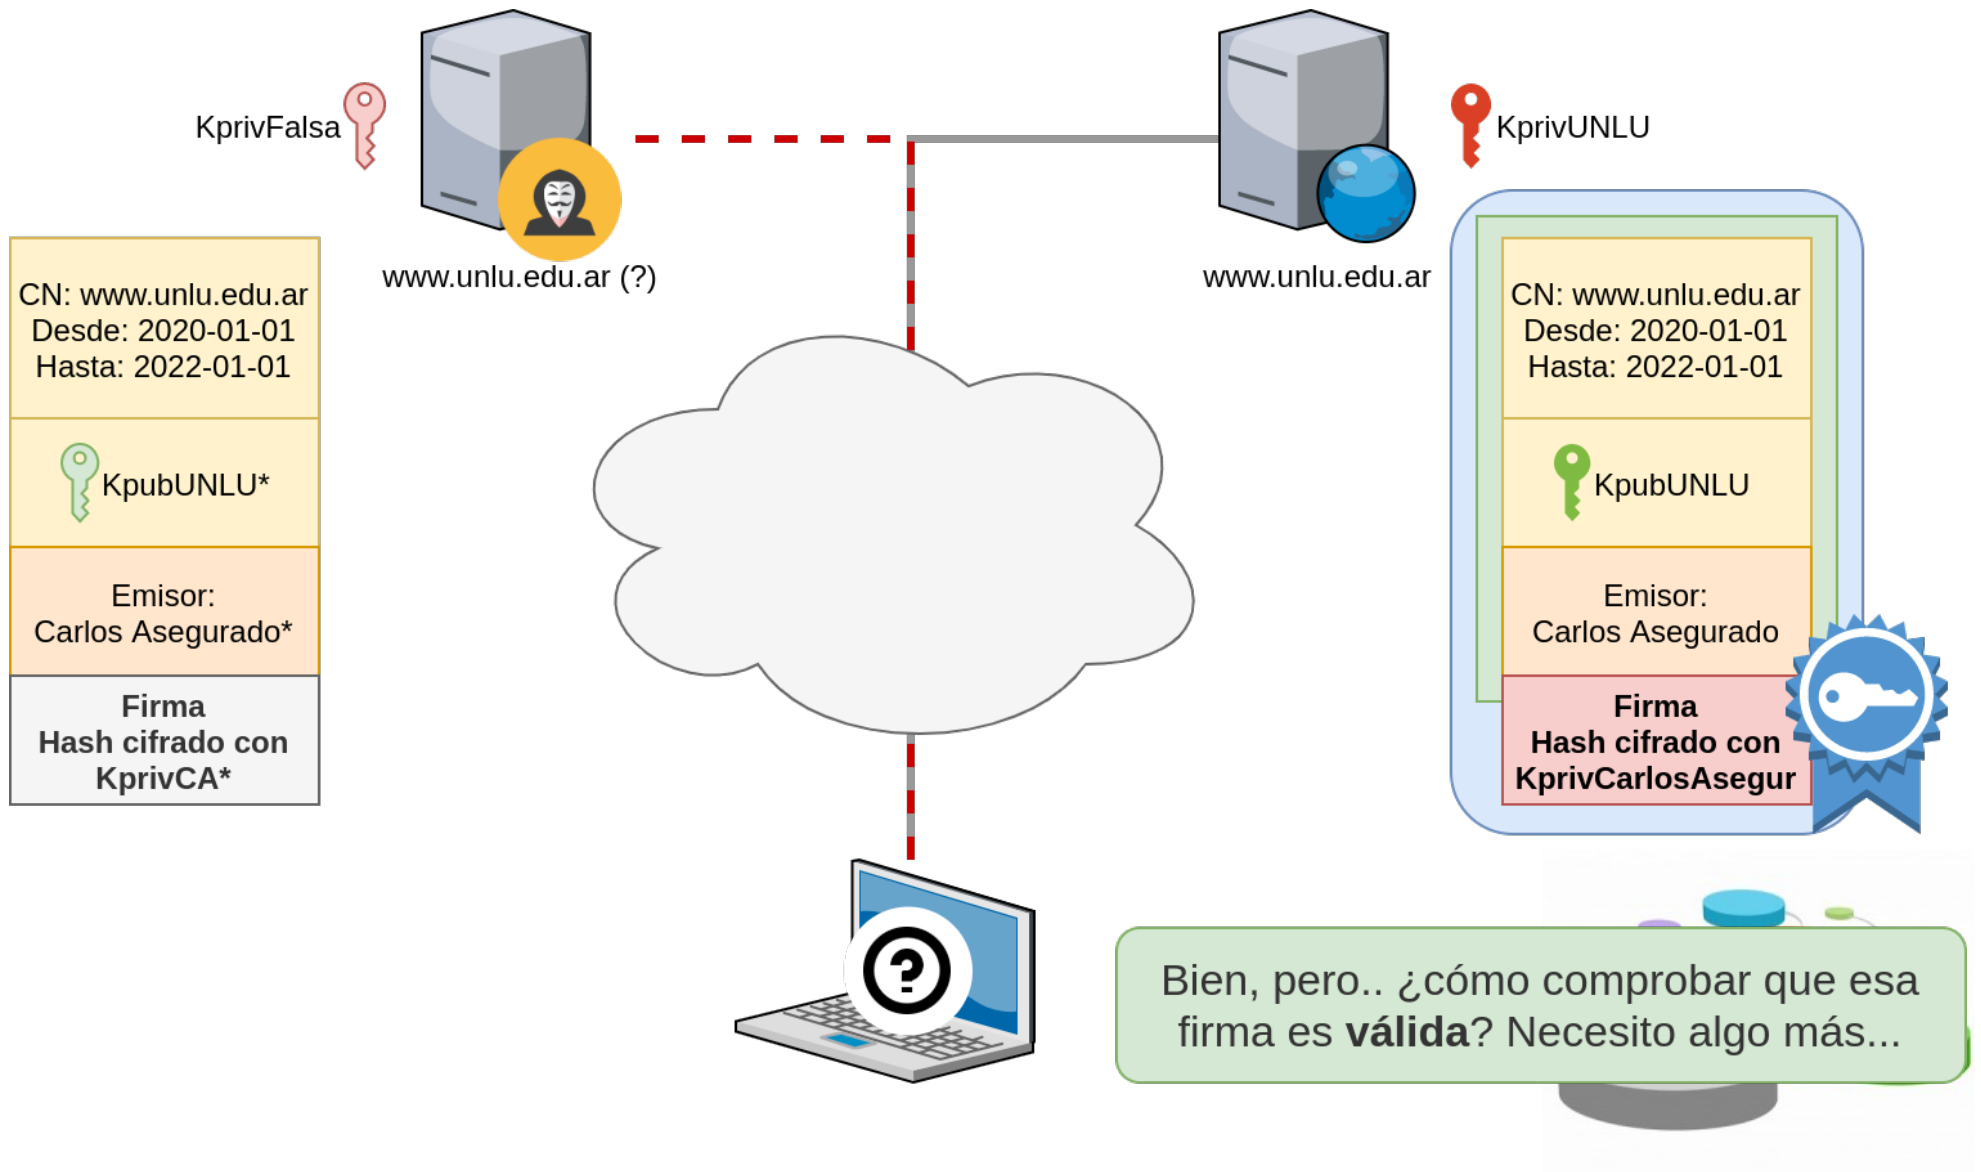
KprivFalsa

www.unlu.edu.ar (?)

www.unlu.edu.ar

KprivUNLU

CN: www.unlu.edu.ar
Desde: 2020-01-01
Hasta: 2022-01-01

KpubUNLU*

Emisor:
Carlos Asegurado*

**Firma**
**Hash cifrado con**
**KprivCA***

CN: www.unlu.edu.ar
Desde: 2020-01-01
Hasta: 2022-01-01

KpubUNLU

Emisor:
Carlos Asegurado

**Firma**
**Hash cifrado con**
**KprivCarlosAsegur**

Bien, pero.. ¿cómo comprobar que esa firma es **válida**? Necesito algo más...